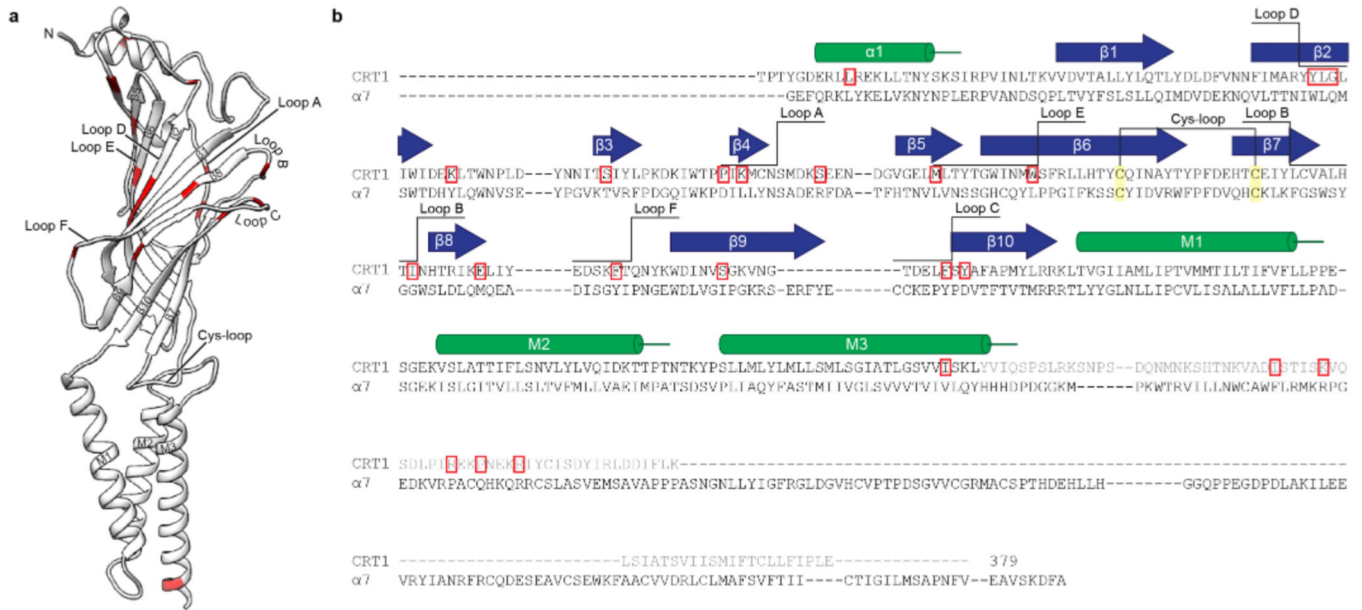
a

N

Loop A

Loop D

Loop E

Loop B

Loop C

Loop F

Cys-loop

M1

M2

M3

b

α1 β1 Loop D β2

CRT1 ----------------------------------TPTYGDERLLREKLLTNYSKSIRPVINLTKVVDVTALLYLQTLYDLDFVNNFIMARYYLGL
α7 -----------------------------------GEFQRKLYKELVKNYNPLERPVANDSQPLTVYFSLSLLQIMDVDEKNQVLTTNIWLQM

β3 β4 Loop A β5 Loop E β6 Cys-loop Loop B β7

CRT1 IWIDEKLTWNPLD---YNNITSIYLPKDKIWTPPIKMCNSMDKSEEN--DGVGELMLTYTGWINMWSFRLLHTYCQINAYTYPFDEHTCEIYLCVALH
α7 SWTDHYLQWNVSE---YPGVKTVRFPDGQIWKPDILLYNSADERFDA--TFHTNVLVNSSGHCQYLPPGIFKSSCYIDVRWFPFDVQHCKLKFGSWSY

Loop B β8 Loop F β9 Loop C β10 M1

CRT1 TINHTRIKELIY------EDSKFTQNYKWDINVSGKVNG--------------TDELFSYAFAPMYLRRKLTVGIIAMLIPTVMMTILTIFVFLLPPE-
α7 GGWSLDLQMQEA------DISGYIPNGEWDLVGIPGKRS-ERFYE-------CCKEPYPDVTFTVTMRRRTLYYGLNLLIPCVLISALALLVFLLPAD-

M2 M3

CRT1 SGEKVSLATTIFLSNVLYLVQIDKTTPTNTKYPSLLMLYLMLLSMLSGIATLGSVVISKLYVIQSPSLRKSNPS--DQNMNKSHTNKVADISTISKVQ
α7 SGEKISLGITVLLSLTVFMLLVAEIMPATSDSVPLIAQYFASTMIIVGLSVVVTVIVLQYHHHDPDGGKM------PKWTRVILLNWCAWFLRMKRPG

CRT1 SDLPIKEKLNEKEIYCISDYIRLDDIFLK-----------------------------------------------------------------------
α7 EDKVRPACQHKQRRCSLASVEMSAVAPPPASNGNLLYIGFRGLDGVHCVPTPDSGVVCGRMACSPTHDEHLLH--------GGQPPEGDPDLAKILEE

CRT1 ----------------------------LSIATSVIISMIFTCLLFIPLE------------- 379
α7 VRYIANRFRCQDESEAVCSEWKFAACVVDRLCLMAFSVFTII----CTIGILMSAPNFV--EAVSKDFA